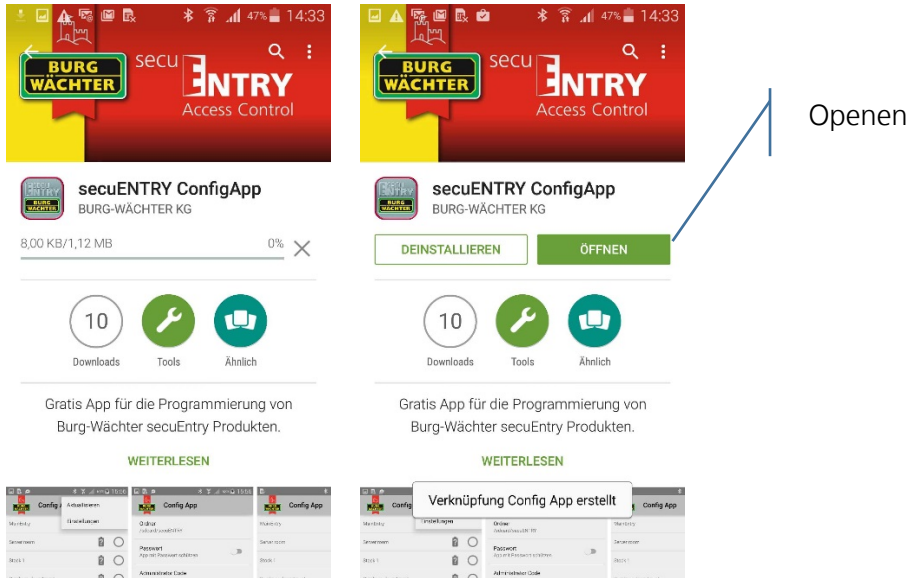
47% 14:33

BURG WÄCHTER secu ENTRY Access Control

secuENTRY ConfigApp
BURG-WÄCHTER KG

8,00 KB/1,12 MB 0%

10
Downloads
Tools
Ähnlich

Gratis App für die Programmierung von Burg-Wächter secuEntry Produkten.

WEITERLESEN

Config App
Aktualisieren
Einstellungen
Config App

47% 14:33

BURG WÄCHTER secu ENTRY Access Control

secuENTRY ConfigApp
BURG-WÄCHTER KG

DEINSTALLIEREN
ÖFFNEN

10
Downloads
Tools
Ähnlich

Gratis App für die Programmierung von Burg-Wächter secuEntry Produkten.

WEITERLESEN

Verknüpfung Config App erstellt

Config App

Openen